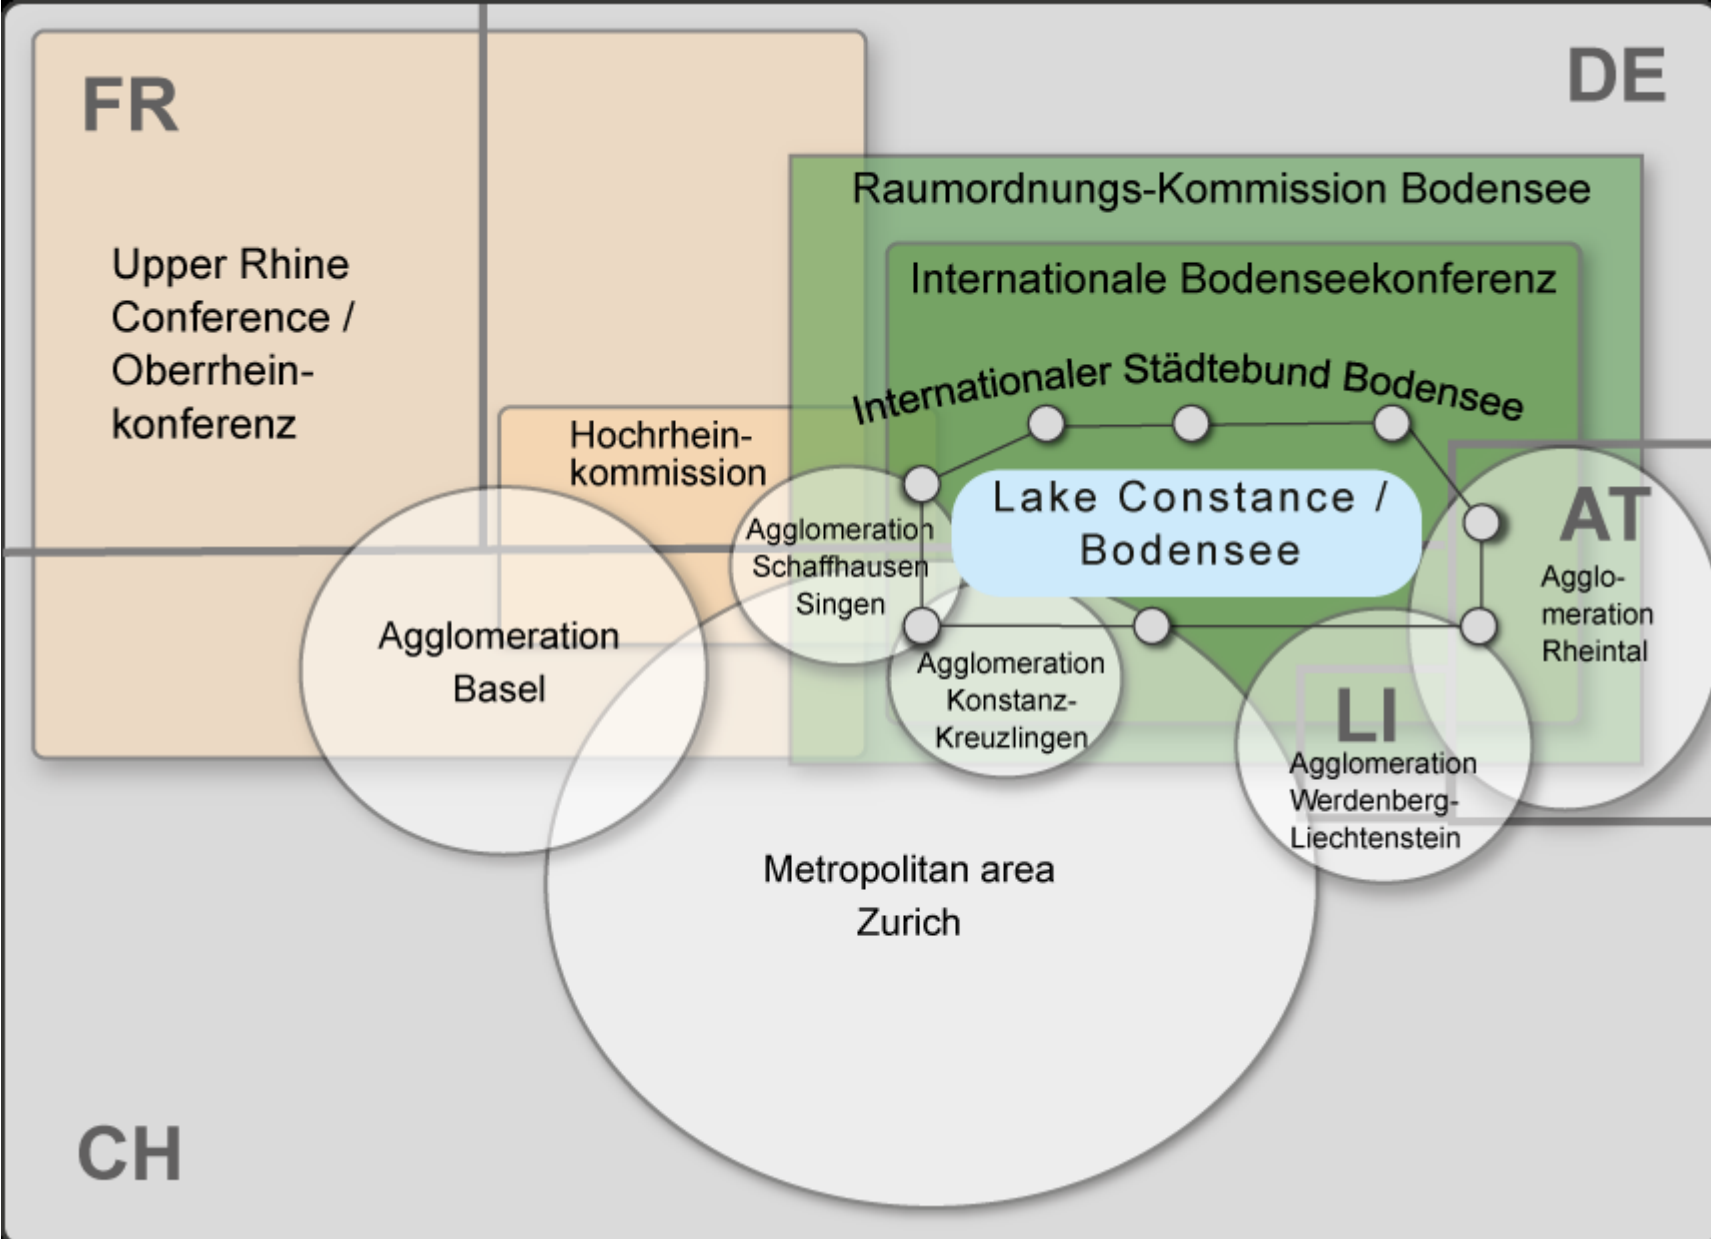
FR

DE

Raumordnungs-Kommission Bodensee

Internationale Bodenseekonferenz

Upper Rhine Conference / Oberrheinkonferenz

Internationaler Städtebund Bodensee

Hochrheinkommission

Lake Constance / Bodensee

Agglomeration Schaffhausen Singen

AT

Agglomeration Rheintal

Agglomeration Basel

Agglomeration Konstanz-Kreuzlingen

LI

Agglomeration Werdenberg-Liechtenstein

Metropolitan area Zurich

CH